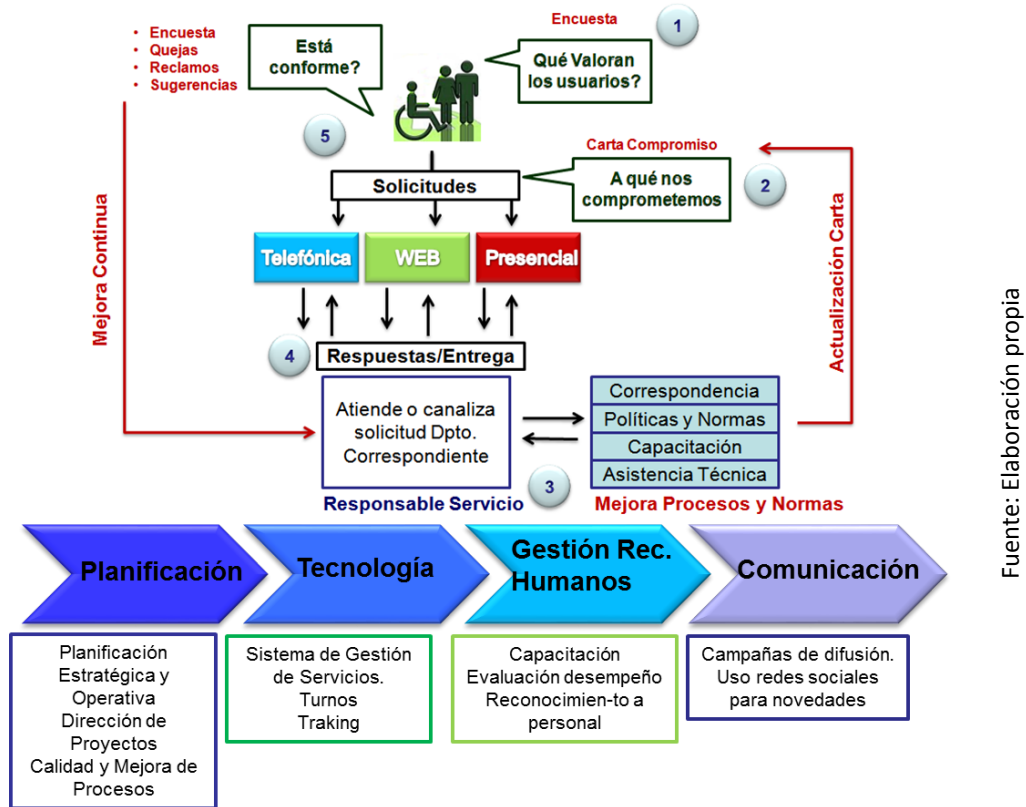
• Encuesta
• Quejas
• Reclamos
• Sugerencias

Está conforme?

Encuesta

1

Qué Valoran los usuarios?

5

Carta Compromiso

Solicitudes

A qué nos comprometemos

2

Mejora Continua

Actualización Carta

Telefónica

WEB

Presencial

4

Respuestas/Entrega

Atiende o canaliza solicitud Dpto. Correspondiente

Correspondencia

Políticas y Normas

Capacitación

Asistencia Técnica

3

Responsable Servicio

Mejora Procesos y Normas

Fuente: Elaboración propia

Planificación

Tecnología

Gestión Rec. Humanos

Comunicación

Planificación Estratégica y Operativa
Dirección de Proyectos
Calidad y Mejora de Procesos

Sistema de Gestión de Servicios.
Turnos
Traking

Capacitación
Evaluación desempeño
Reconocimien-to a personal

Campañas de difusión.
Uso redes sociales para novedades